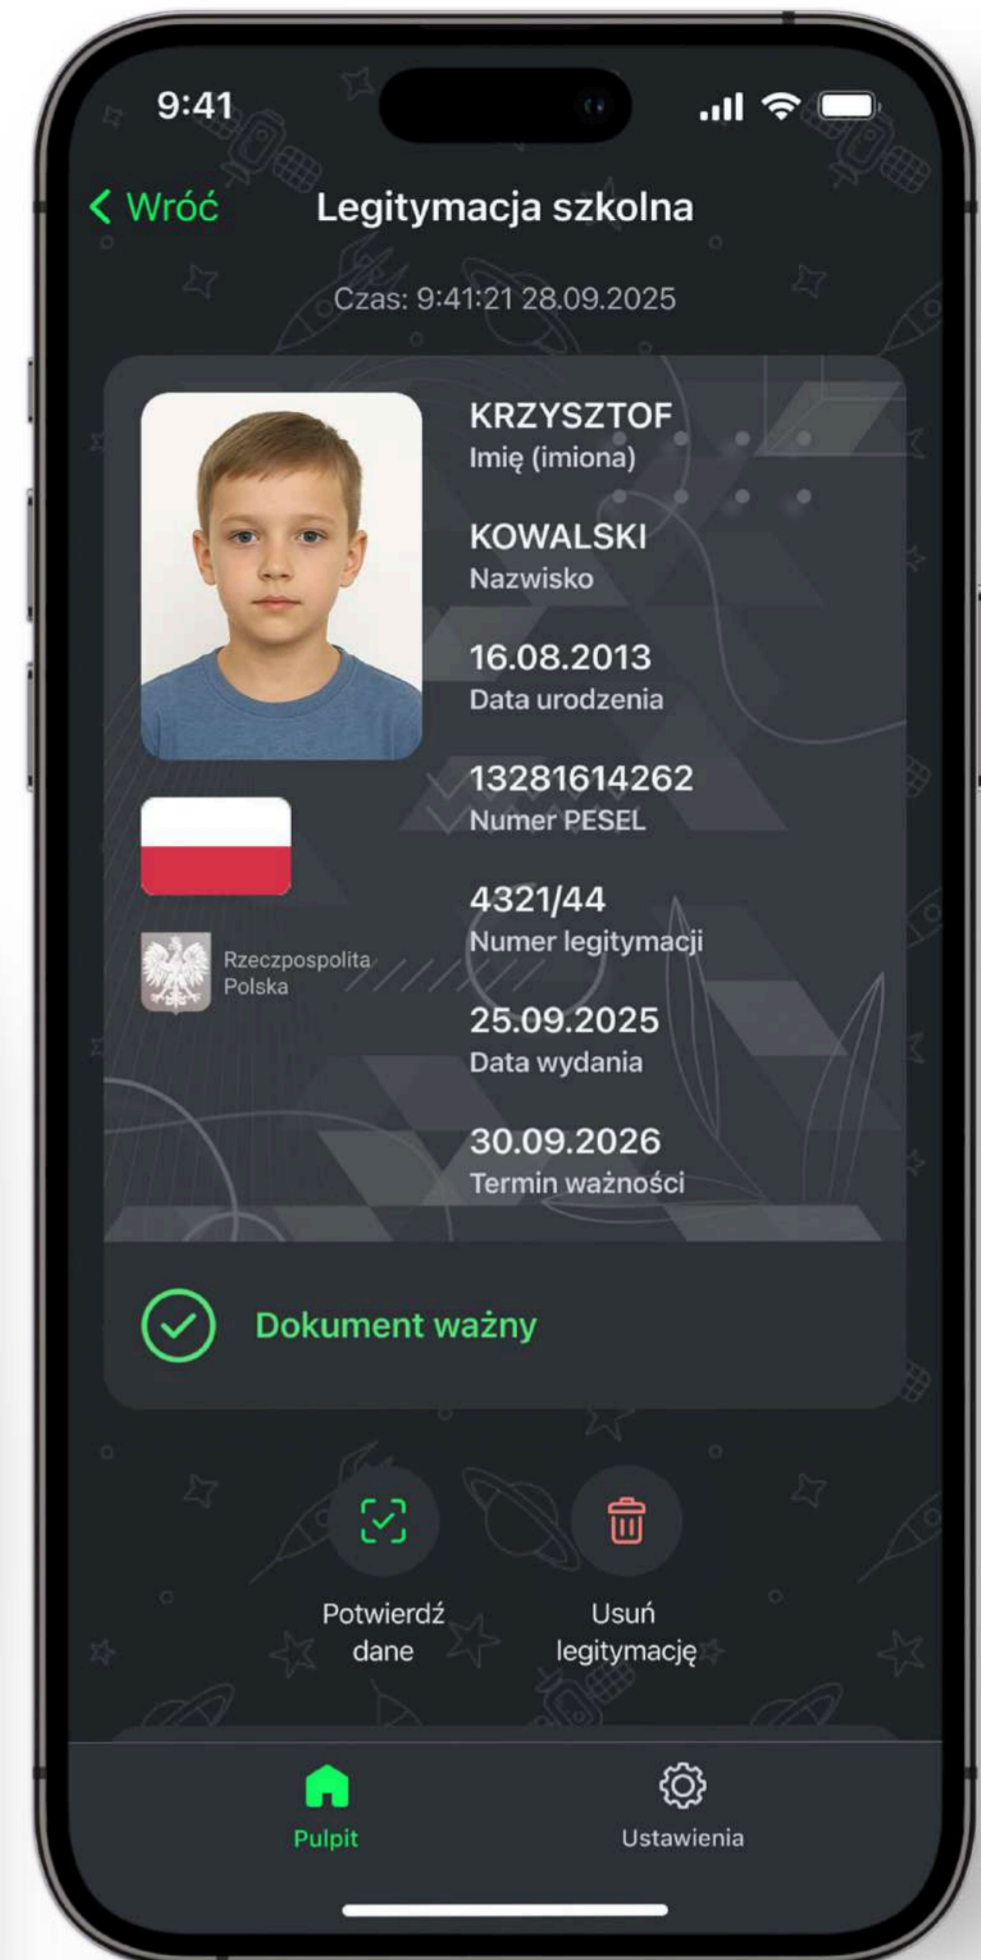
9:41

Wróć

Legitymacja szkolna

Czas: 9:41:21 28.09.2025

KRZYSZTOF
Imię (imiona)

KOWALSKI
Nazwisko

16.08.2013
Data urodzenia

13281614262
Numer PESEL

4321/44
Numer legitymacji

25.09.2025
Data wydania

30.09.2026
Termin ważności

Rzeczpospolita Polska

Dokument ważny

Potwierdź dane

Usuń legitymację

Pulpit

Ustawienia